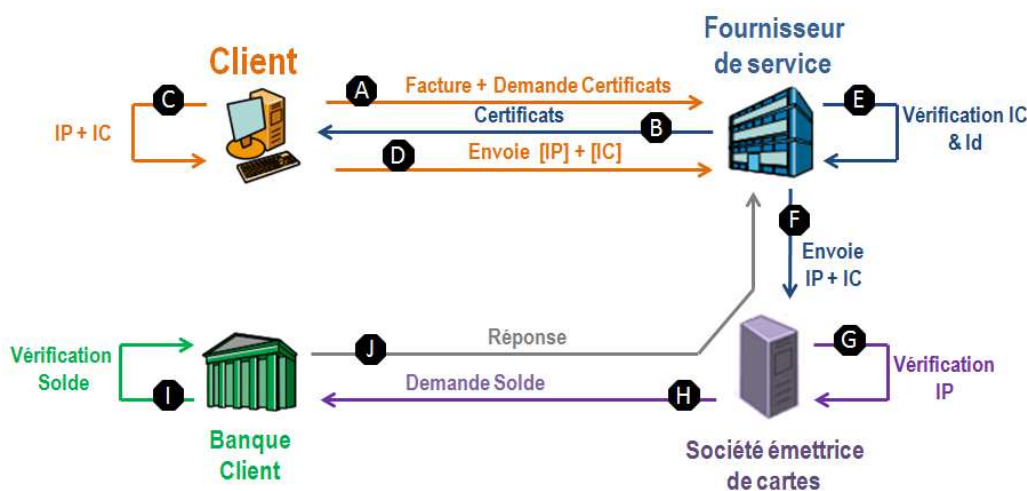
Client

Fournisseur de service

C

IP + IC

A

Facture + Demande Certificats

Certificats

B

D

Envoie [IP] + [IC]

E

Vérification IC & Id

F

Envoie IP + IC

Vérification Solde

I

Banque Client

J

Réponse

Demande Solde

H

G

Vérification IP

Société émettrice de cartes